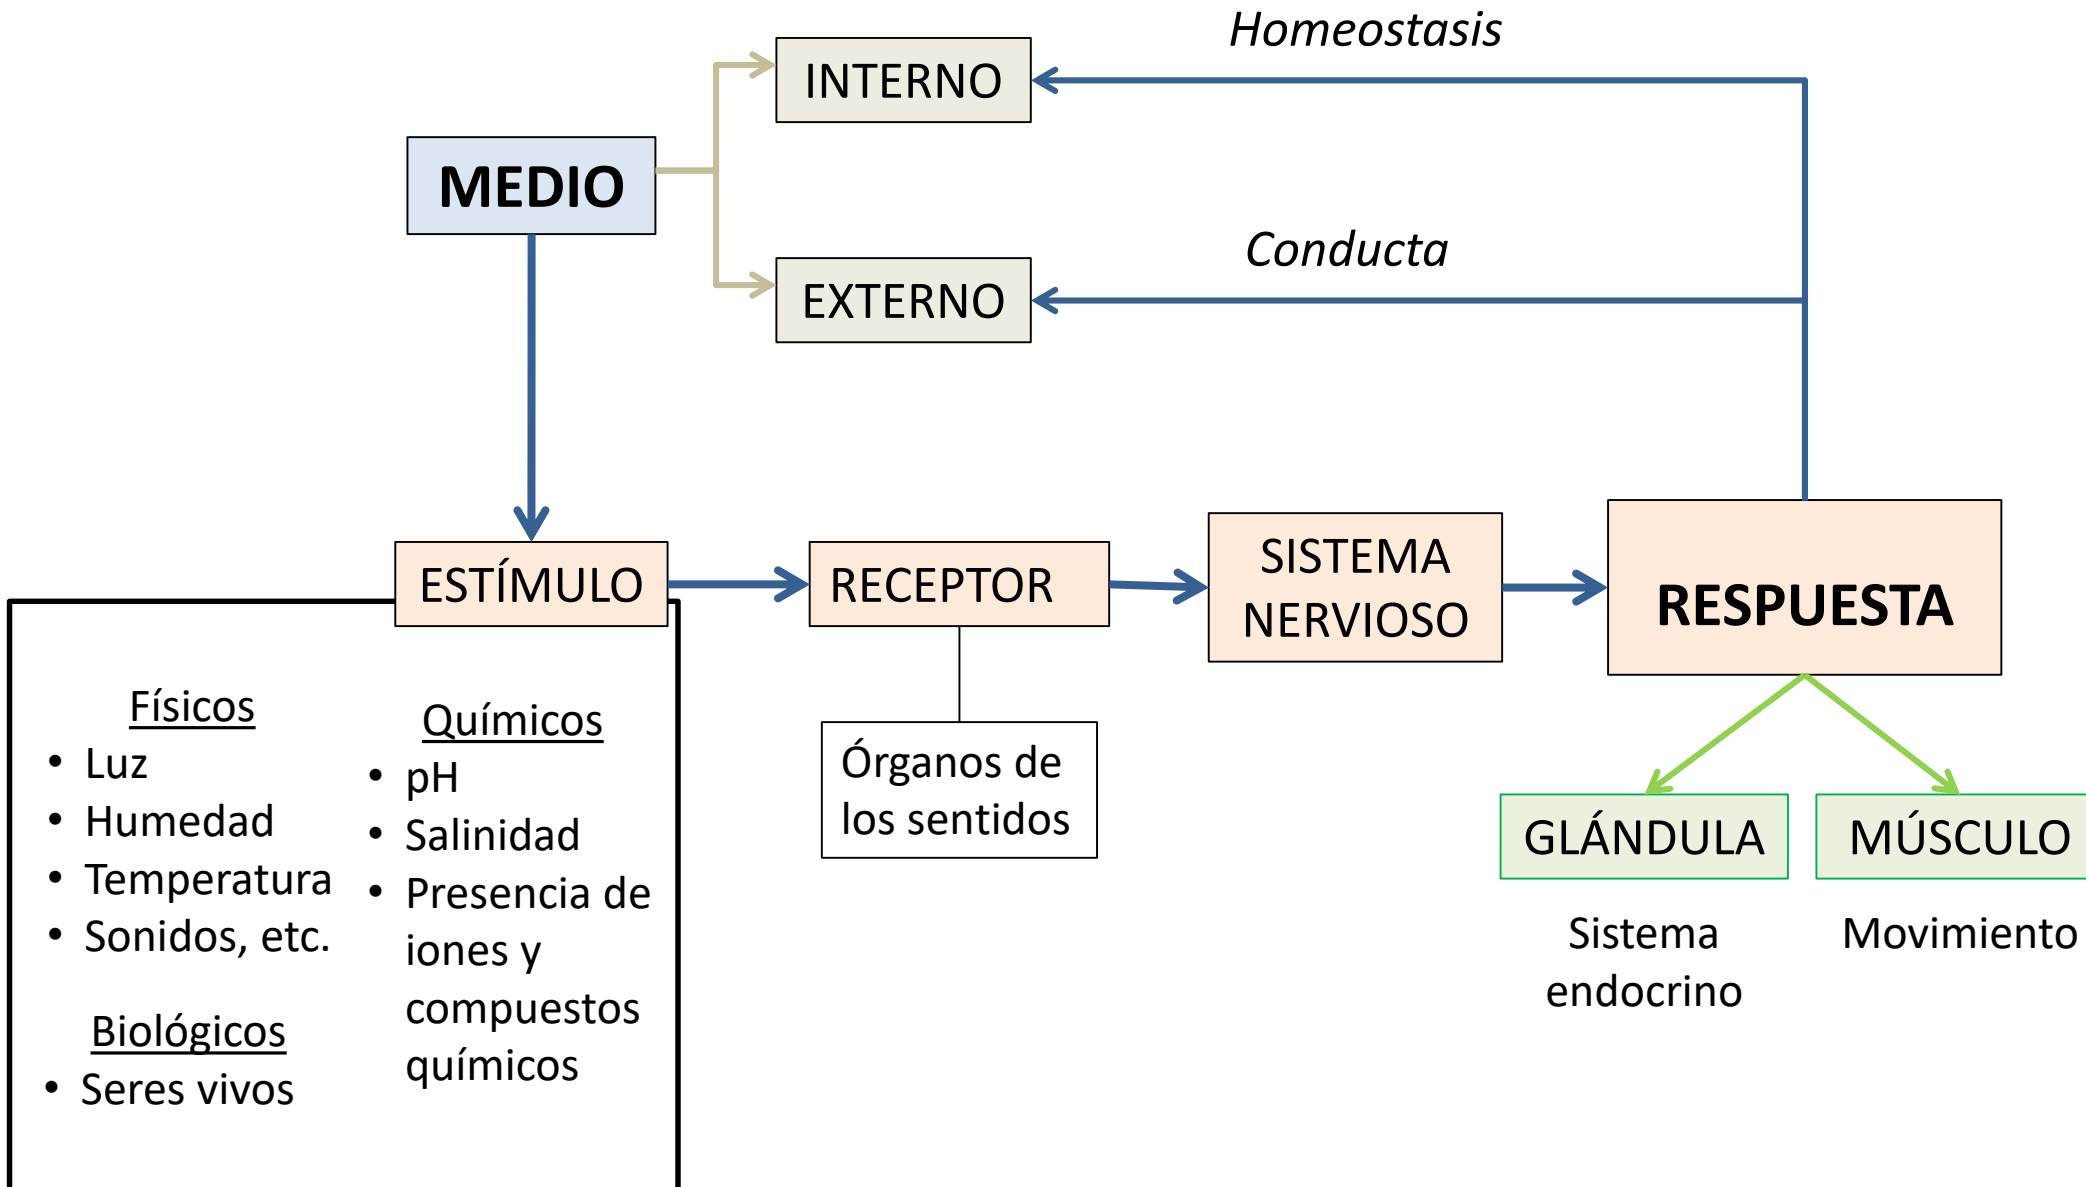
Homeostasis

INTERNO

MEDIO

Conducta

EXTERNO

ESTÍMULO

RECEPTOR

SISTEMA NERVIOSO

RESPUESTA

Físicos
• Luz
• Humedad
• Temperatura
• Sonidos, etc.

Biológicos
• Seres vivos

Químicos
• pH
• Salinidad
• Presencia de iones y compuestos químicos

Órganos de los sentidos

GLÁNDULA

MÚSCULO

Sistema endocrino

Movimiento